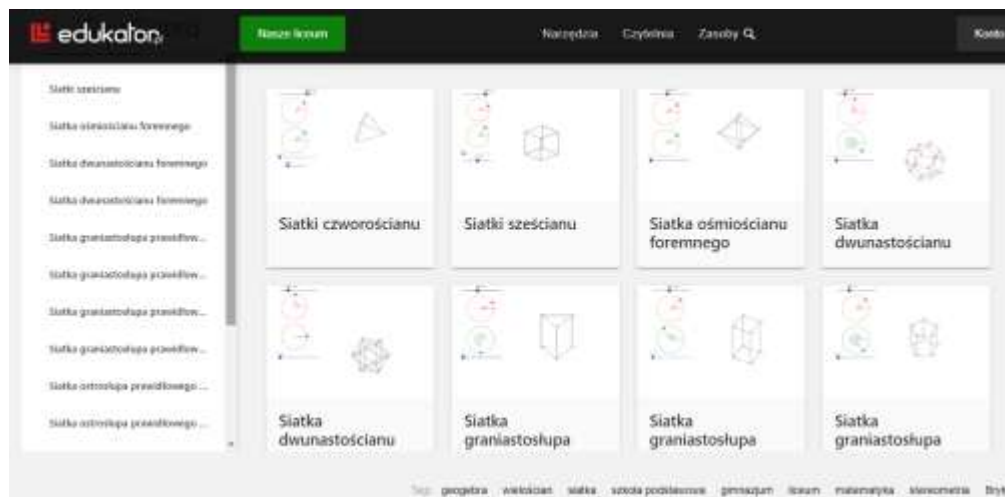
edukator

Nasze liceum

Narzędzia Czytelnia Zasoby

Konto

Siatki sześcianu

Siatka ośmiościanu foremnego

Siatka dwunastościanu foremnego

Siatka dwunastościanu foremnego

Siatka graniastosłupa prawidłow...

Siatka graniastosłupa prawidłow...

Siatka graniastosłupa prawidłow...

Siatka graniastosłupa prawidłow...

Siatka ostrosłupa prawidłowego ...

Siatka ostrosłupa prawidłowego ...

Siatki czworościanu

Siatki sześcianu

Siatka ośmiościanu foremnego

Siatka dwunastościanu

Siatka dwunastościanu

Siatka graniastosłupa

Siatka graniastosłupa

Siatka graniastosłupa

Tagi: geogebra wielościan siatka szkoła podstawowa gimnazjum liceum matematyka stereometria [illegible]